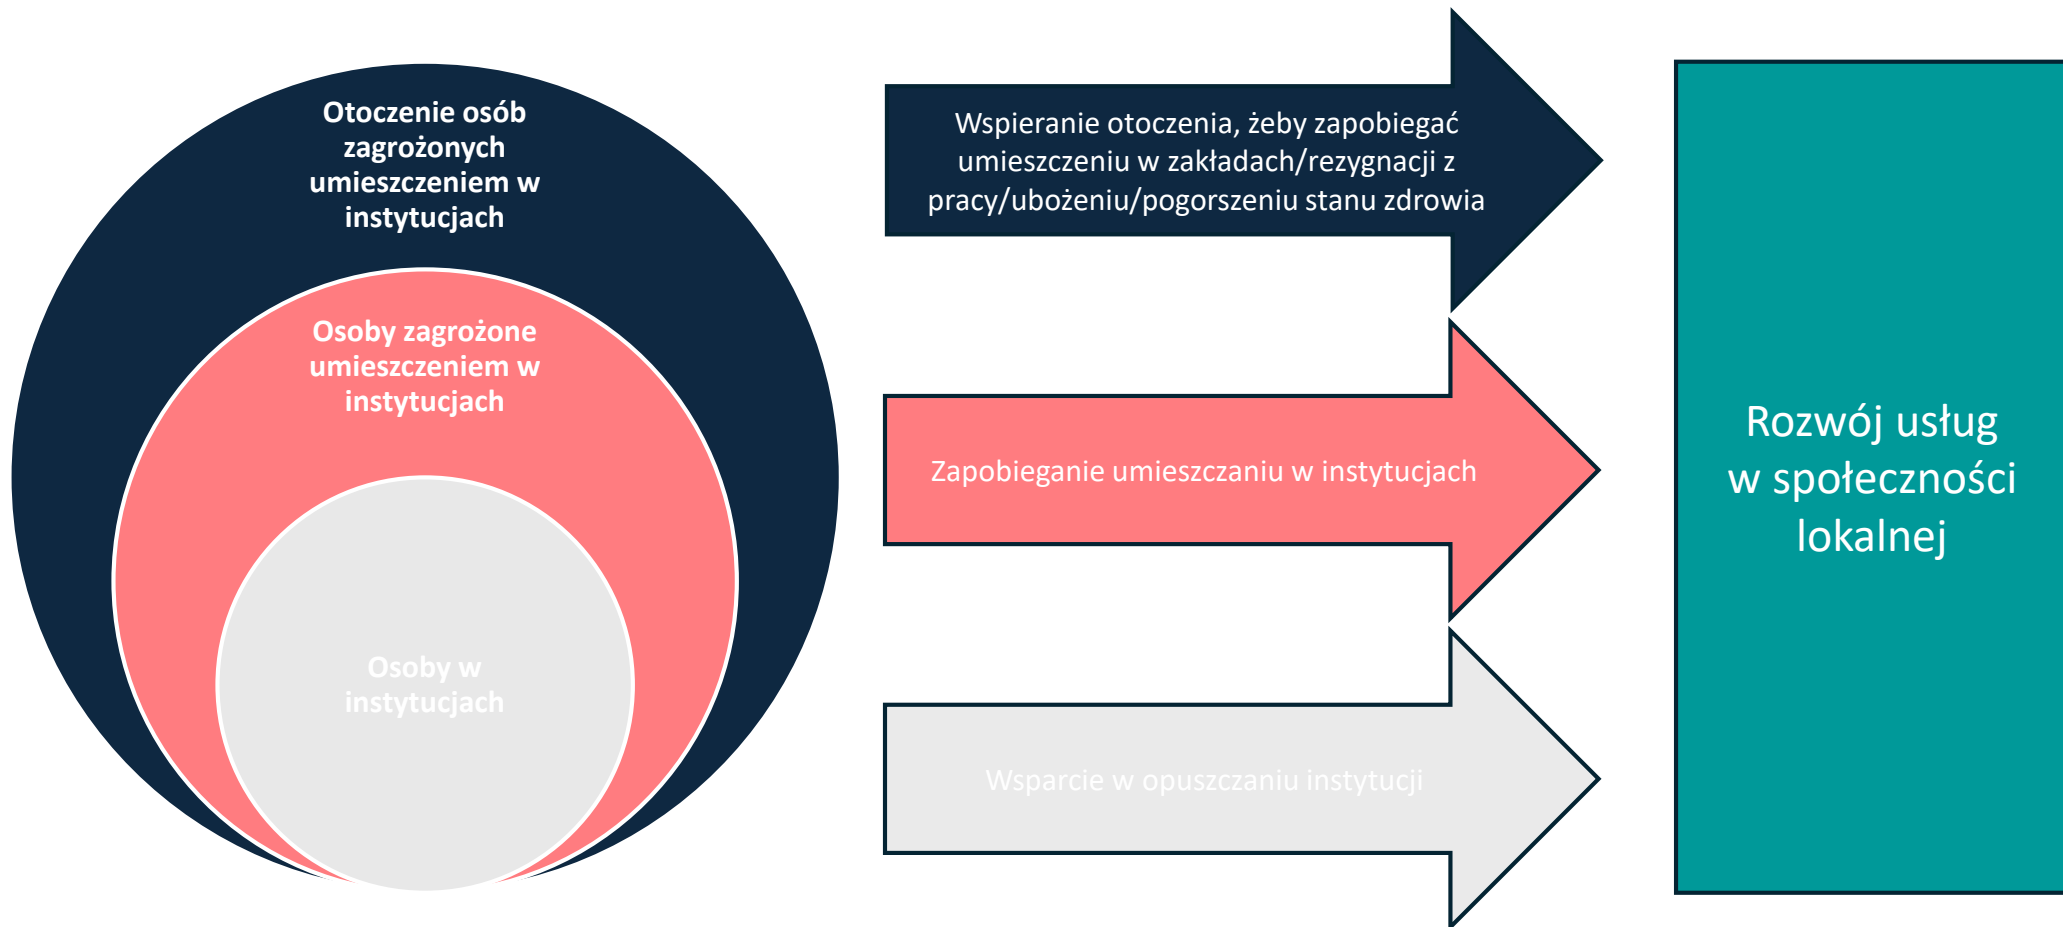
Otoczenie osób zagrożonych umieszczeniem w instytucjach

Osoby zagrożone umieszczeniem w instytucjach

Osoby w instytucjach

Wspieranie otoczenia, żeby zapobiegać umieszczeniu w zakładach/rezygnacji z pracy/ubożeniu/pogorszeniu stanu zdrowia

Zapobieganie umieszczaniu w instytucjach

Wsparcie w opuszczaniu instytucji

Rozwój usług w społeczności lokalnej